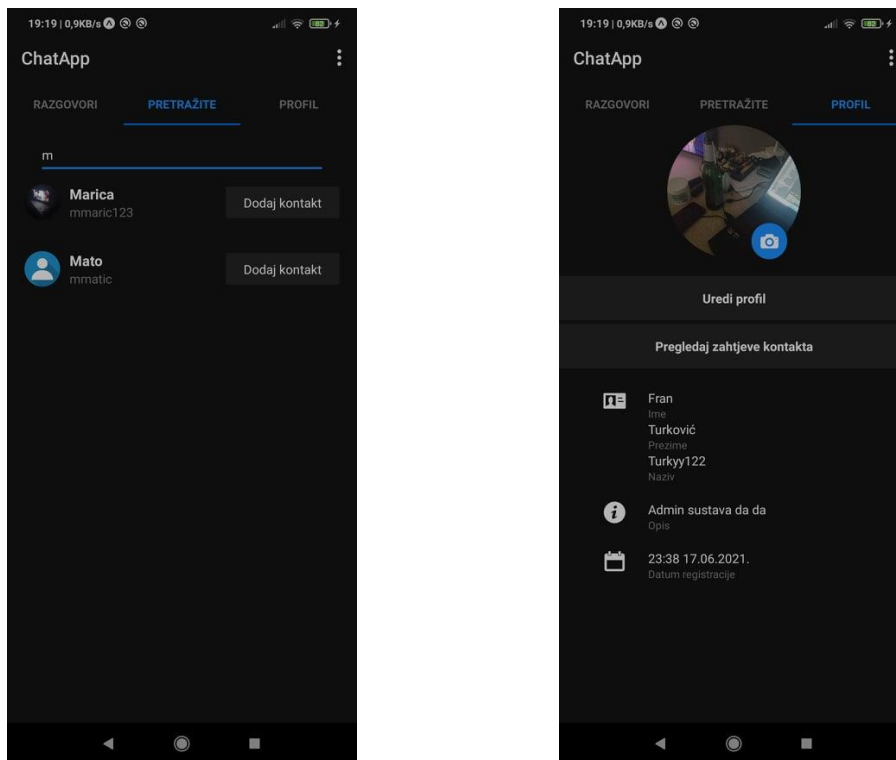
19:19 | 0,9KB/s

ChatApp

RAZGOVORI PRETRAŽITE PROFIL

m

Marica
mmaric123
Dodaj kontakt

Mato
mmatic
Dodaj kontakt

19:19 | 0,9KB/s

ChatApp

RAZGOVORI PRETRAŽITE PROFIL

Uredi profil

Pregledaj zahtjeve kontakta

Fran
Ime
Turković
Prezime
Turkyy122
Naziv

Admin sustava da da
Opis

23:38 17.06.2021.
Datum registracije